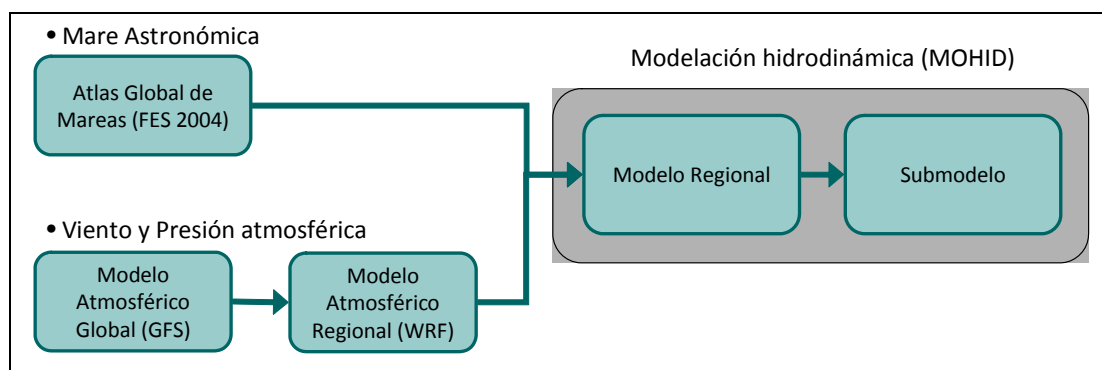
• Mare Astronómica

Atlas Global de Mareas (FES 2004)

Modelación hidrodinámica (MOHID)

Modelo Regional

Submodelo

• Viento y Presión atmosférica

Modelo Atmosférico Global (GFS)

Modelo Atmosférico Regional (WRF)